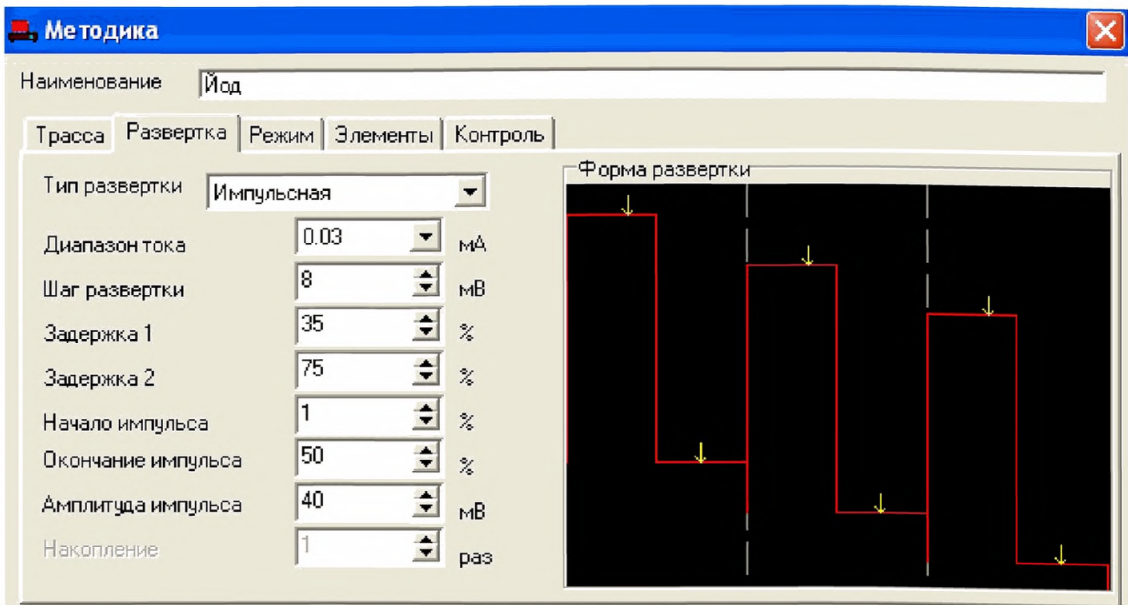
Методика

Наименование Йод

Трасса | Развертка | Режим | Элементы | Контроль

Тип развертки Импульсная

Диапазон тока 0.03 мА

Шаг развертки 8 мВ

Задержка 1 35 %

Задержка 2 75 %

Начало импульса 1 %

Окончание импульса 50 %

Амплитуда импульса 40 мВ

Накопление 1 раз

Форма развертки